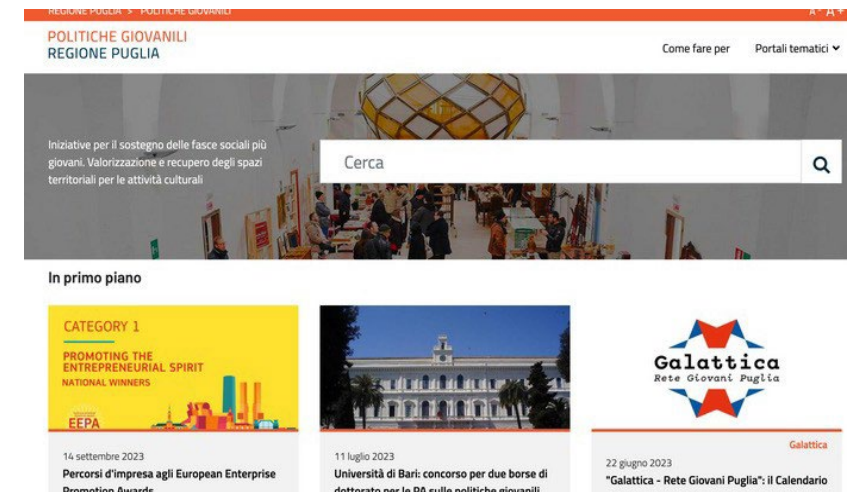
REGIONE PUGLIA > POLITICHE GIOVANILI

A⁻ A⁺

POLITICHE GIOVANILI
REGIONE PUGLIA

Come fare per

Portali tematici

Iniziative per il sostegno delle fasce sociali più giovani. Valorizzazione e recupero degli spazi territoriali per le attività culturali

Cerca

In primo piano

CATEGORY 1

PROMOTING THE ENTREPRENEURIAL SPIRIT

NATIONAL WINNERS

EEPA

14 settembre 2023

Percorsi d'impresa agli European Enterprise Promotion Awards

11 luglio 2023

Università di Bari: concorso per due borse di dottorato per la PA sulle politiche giovanili

Galattica
Rete Giovani Puglia

Galattica

22 giugno 2023

"Galattica - Rete Giovani Puglia": il Calendario